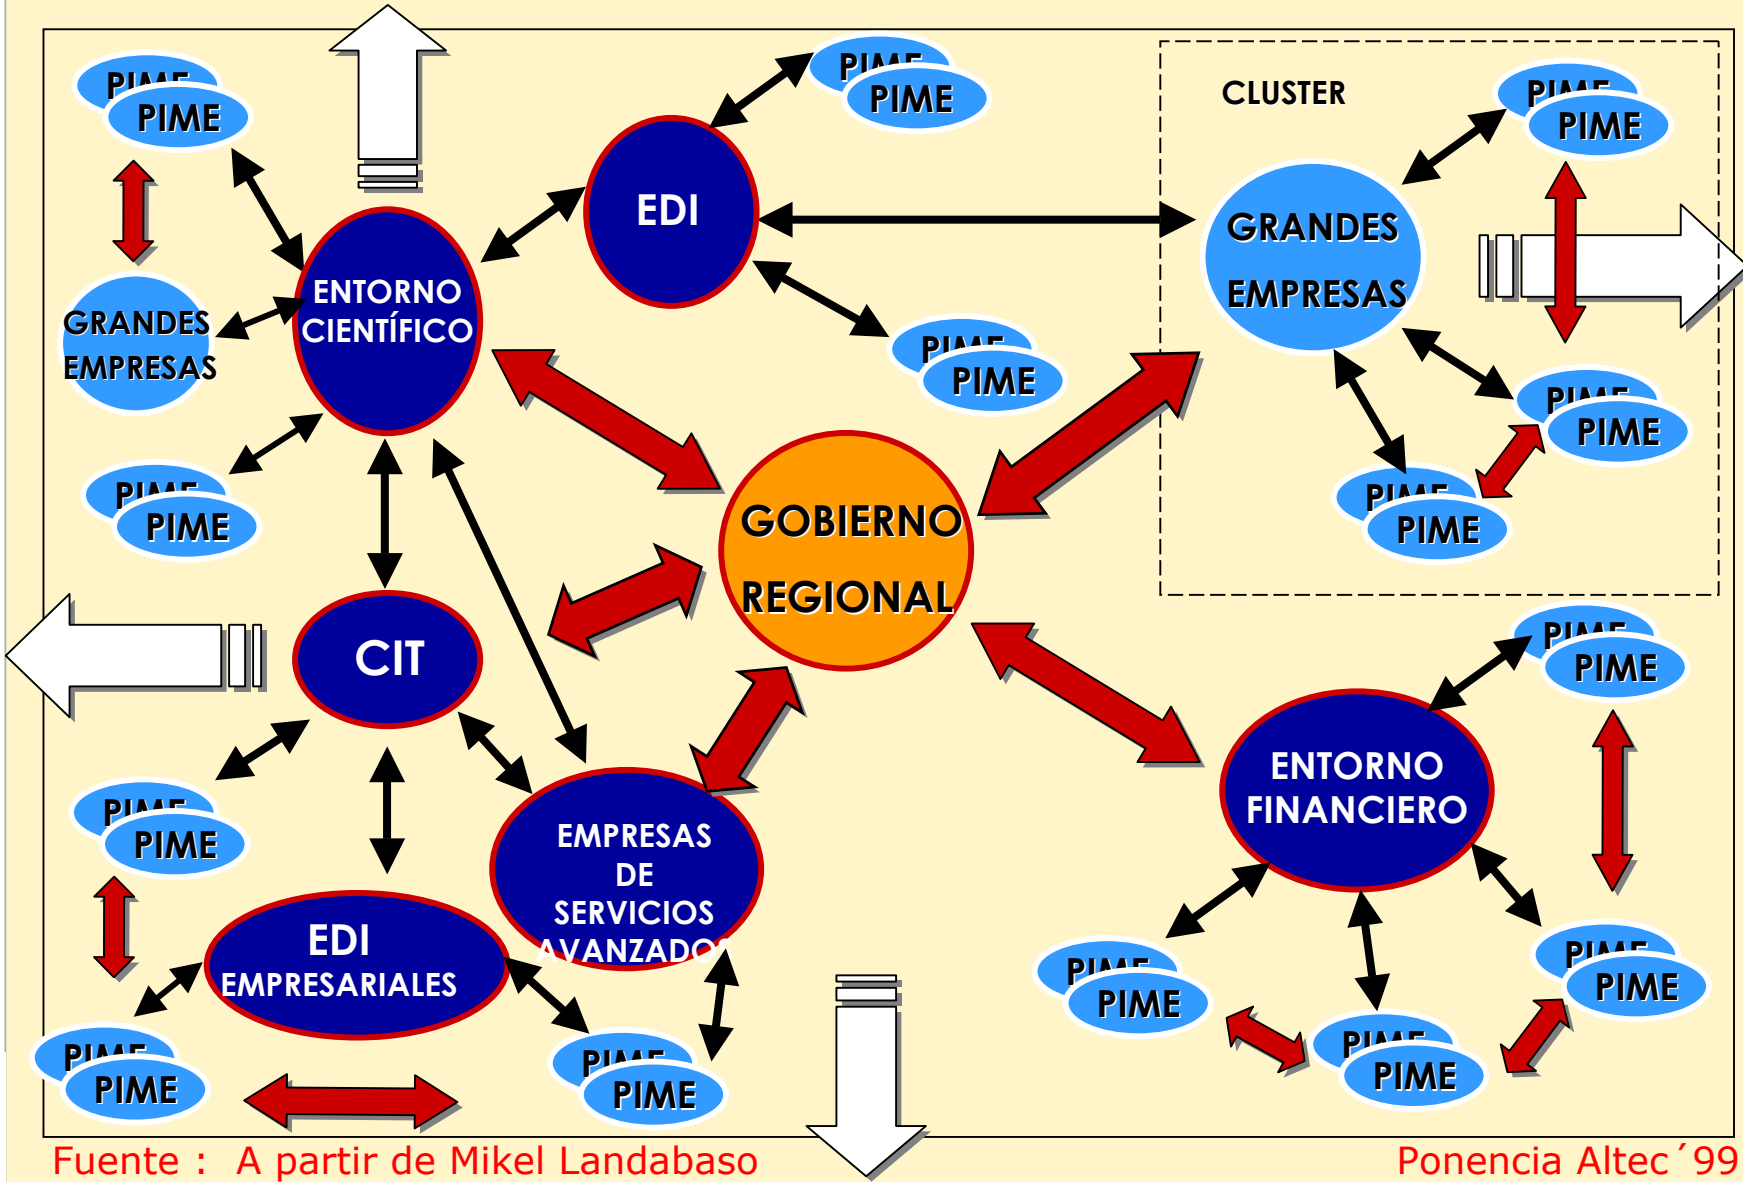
PIME
PIME
ENTORNO CIENTÍFICO
GRANDES EMPRESAS
PIME
PIME
EDI
PIME
PIME
PIME
PIME
CLUSTER
PIME
PIME
GRANDES EMPRESAS
PIME
PIME
PIME
PIME
GOBIERNO REGIONAL
CIT
PIME
PIME
EDI EMPRESARIALES
EMPRESAS DE SERVICIOS AVANZADOS
PIME
PIME
PIME
PIME
PIME
PIME
ENTORNO FINANCIERO
PIME
PIME
PIME
PIME
PIME
PIME
Fuente : A partir de Mikel Landabaso
Ponencia Altec´99